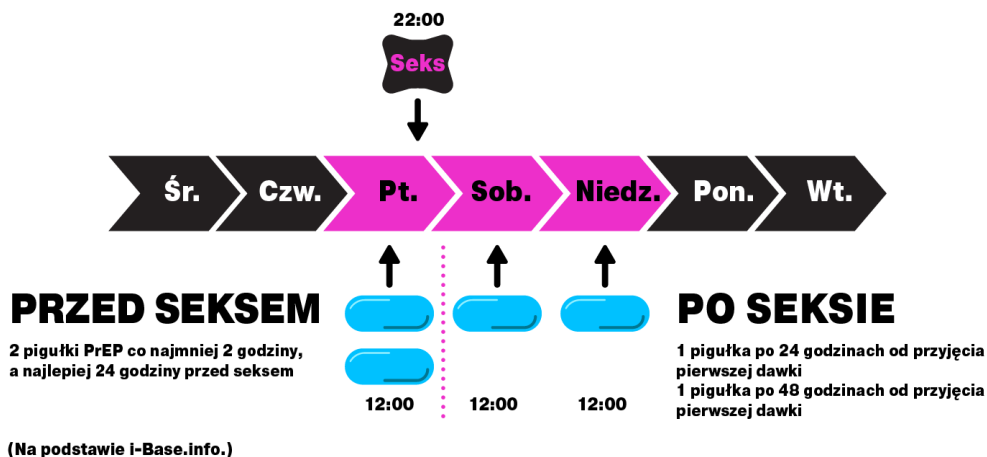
22:00

Seks

Śr. Czw. Pt. Sob. Niedz. Pon. Wt.

PRZED SEKSEM

2 pigułki PrEP co najmniej 2 godziny, a najlepiej 24 godziny przed seksem

12:00 12:00 12:00

PO SEKSIE

1 pigułka po 24 godzinach od przyjęcia pierwszej dawki
1 pigułka po 48 godzinach od przyjęcia pierwszej dawki

(Na podstawie i-Base.info.)